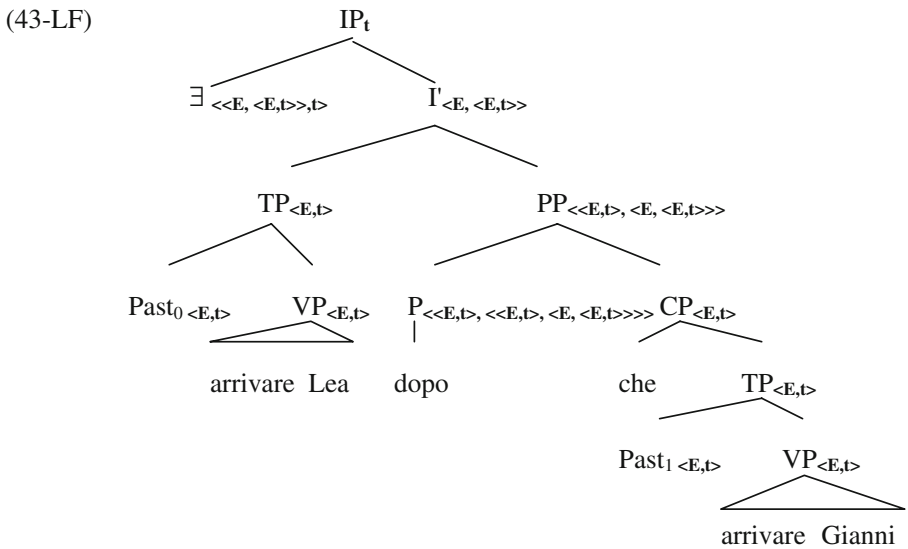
(43-LF)

$IP_t$

$\exists_{<<E, <E,t>>,t>}$ $I'_{<E, <E,t>>}$

$TP_{<E,t>}$ $PP_{<<E,t>, <E, <E,t>>>}$

$Past_{0\ <E,t>}$ $VP_{<E,t>}$ $P_{<<E,t>, <<E,t>, <E, <E,t>>>>}$ $CP_{<E,t>}$

arrivare Lea dopo che $TP_{<E,t>}$

$Past_{1\ <E,t>}$ $VP_{<E,t>}$

arrivare Gianni